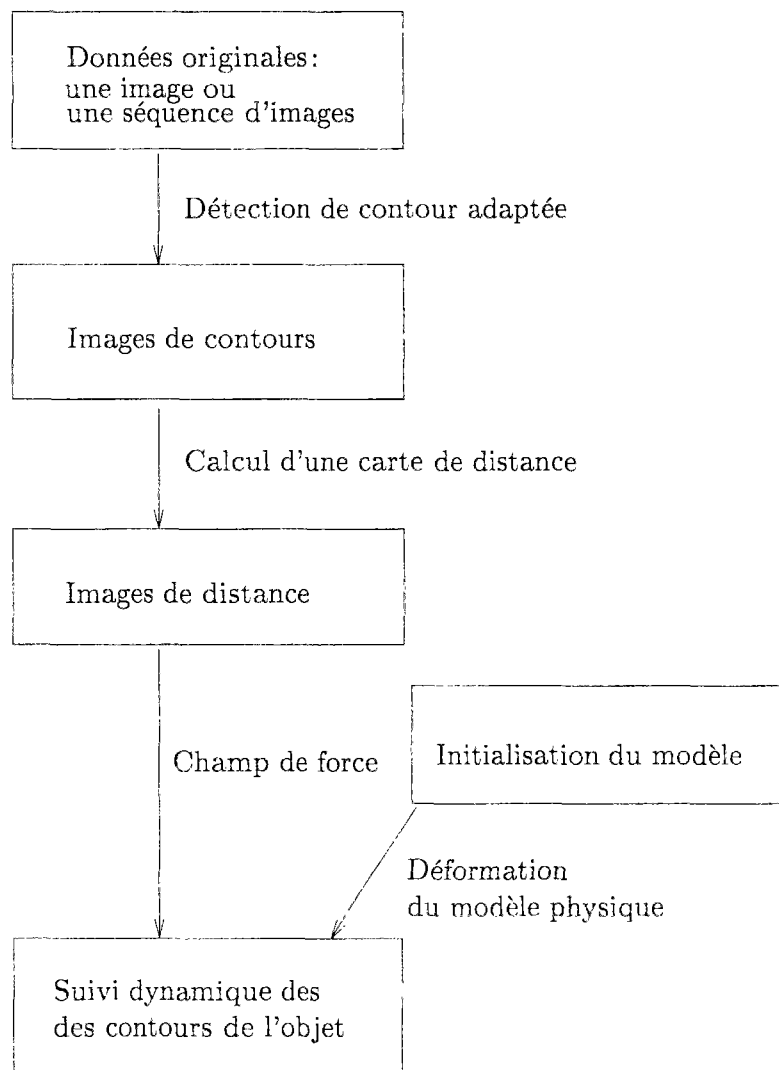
Données originales:
une image ou
une séquence d'images

Détection de contour adaptée

Images de contours

Calcul d'une carte de distance

Images de distance

Champ de force

Initialisation du modèle

Déformation
du modèle physique

Suivi dynamique des
des contours de l'objet